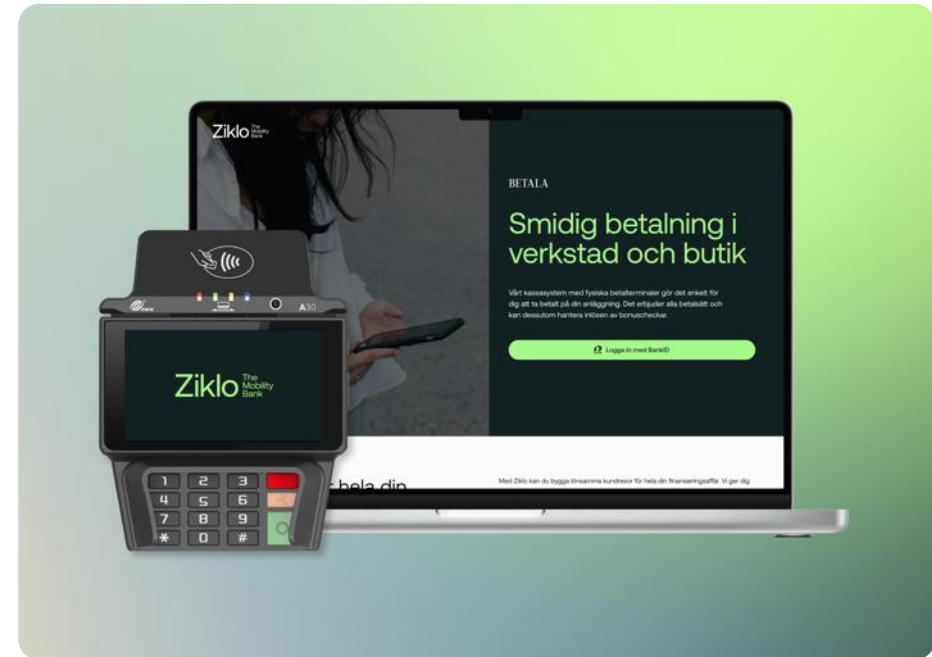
Ziklo The Mobility Bank

BETALA

Smidig betalning i verkstad och butik

Vårt kassasystem med fysiska betalterminaler gör det enkelt för dig att ta betalt på din anläggning. Det erbjuder alla betalsätt och kan dessutom hantera inlösen av bonuscheckar.

Logga in med BankID

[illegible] hela din

Med Ziklo kan du bygga lönsamma kundresor för hela din finansieringsaffär. Vi ger dig

A30

Ziklo The Mobility Bank

1 2 3
4 5 6
7 8 9
* 0 #